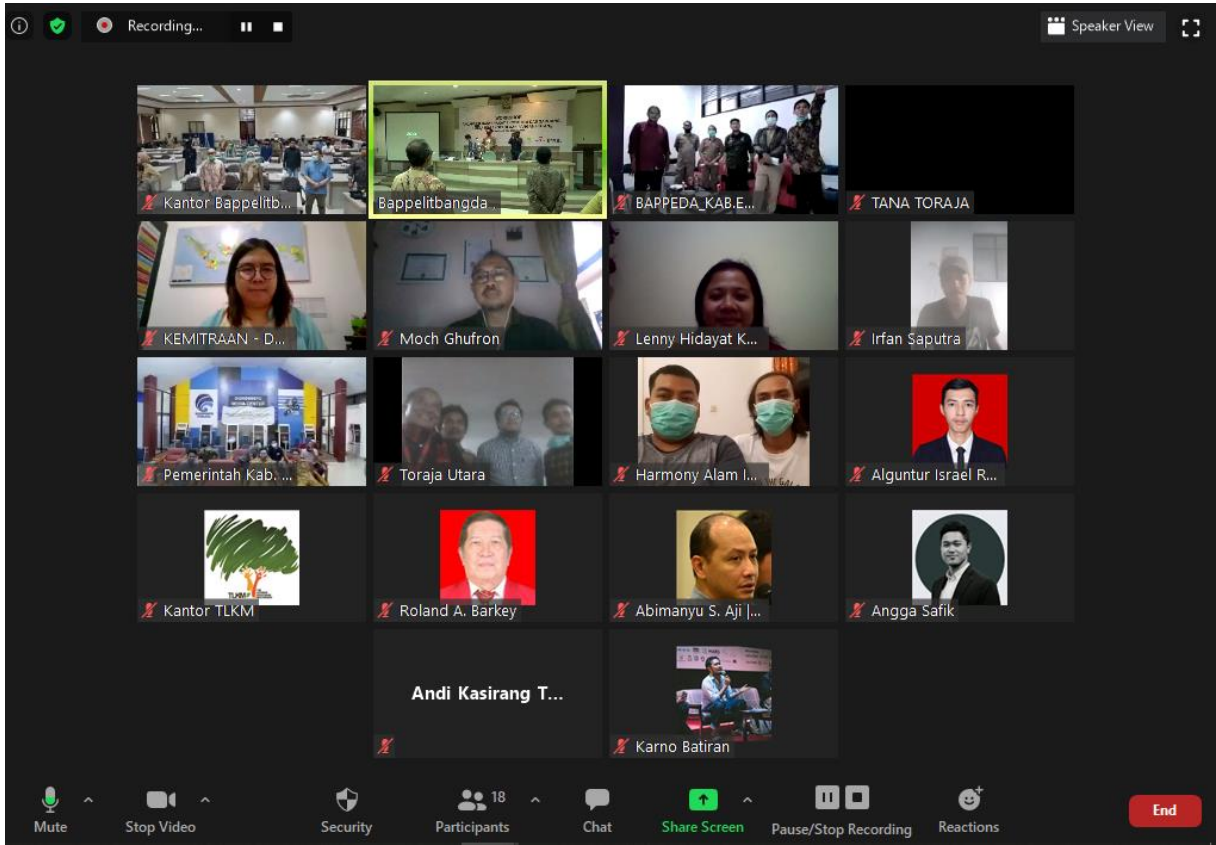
Recording...

Speaker View

Kantor Bappelitb...
Bappelitbangda ...
BAPPEDA_KAB.E...
TANA TORAJA

KEMITRAAN - D...
Moch Ghufron
Lenny Hidayat K...
Irfan Saputra

Pemerintah Kab. ...
Toraja Utara
Harmony Alam I...
Alguntur Israel R...

Kantor TLKM
Roland A. Barkey
Abimanyu S. Aji |...
Angga Safik

Andi Kasirang T...
Karno Batiran

Mute
Stop Video
Security
18
Participants
Chat
Share Screen
Pause/Stop Recording
Reactions
End